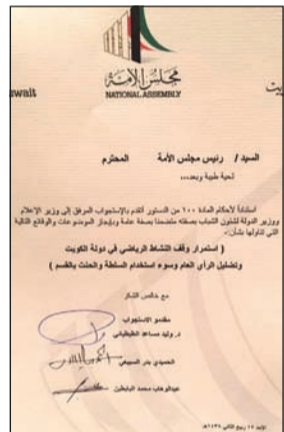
مجلس الأمة
NATIONAL ASSEMBLY
wait
يت

السيد / رئيس مجلس الأمة المحترم

تحية طيبة وبعد،،،

استنادا لأحكام المادة ١٠٠ من الدستور أتقدم بالاستجواب المرفق إلى وزير الإعلام ووزير الدولة لشئون الشباب بصفته مختصا بصفة عامة ويإيجاز الموضوعات والوقائع التالية التي تناولها بشأن:

( استمرار وقف النشاط الرياضي في دولة الكويت وتضليل الرأي العام وسوء استخدام السلطة والحنث بالقسم )

مع خالص التقدير

مقدمو الاستجواب
د. وليد مساعد الطبطبائي

الحميدي بدر السبيعي

عبدالوهاب محمد البابطين

الاحد ١٧ ربيع الثاني ١٤٣٦هـ